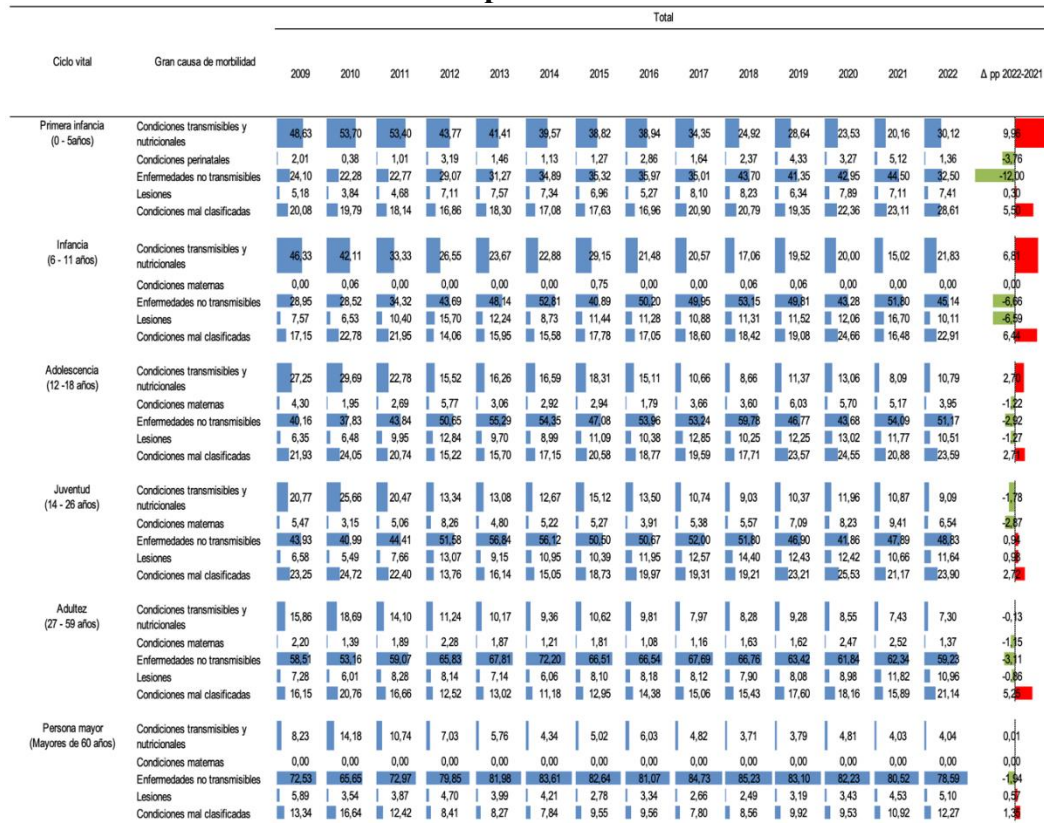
| Ciclo vital | Gran causa de morbilidad | 2009 | 2010 | 2011 | 2012 | 2013 | 2014 | 2015 | 2016 | 2017 | 2018 | 2019 | 2020 | 2021 | 2022 | Δ pp 2022-2021 |
|---|---|---|---|---|---|---|---|---|---|---|---|---|---|---|---|---|
| Primera infancia (0 - 5años) | Condiciones transmisibles y nutricionales | 48,63 | 53,70 | 53,40 | 43,77 | 41,41 | 39,57 | 38,82 | 38,94 | 34,35 | 24,92 | 28,64 | 23,53 | 20,16 | 30,12 | 9,96 |
| | Condiciones perinatales | 2,01 | 0,38 | 1,01 | 3,19 | 1,46 | 1,13 | 1,27 | 2,86 | 1,64 | 2,37 | 4,33 | 3,27 | 5,12 | 1,36 | -3,76 |
| | Enfermedades no transmisibles | 24,10 | 22,28 | 22,77 | 29,07 | 31,27 | 34,89 | 35,32 | 35,97 | 35,01 | 43,70 | 41,35 | 42,95 | 44,50 | 32,50 | -12,00 |
| | Lesiones | 5,18 | 3,84 | 4,68 | 7,11 | 7,57 | 7,34 | 6,96 | 5,27 | 8,10 | 8,23 | 6,34 | 7,89 | 7,11 | 7,41 | 0,30 |
| | Condiciones mal clasificadas | 20,08 | 19,79 | 18,14 | 16,86 | 18,30 | 17,08 | 17,63 | 16,96 | 20,90 | 20,79 | 19,35 | 22,36 | 23,11 | 28,61 | 5,50 |
| Infancia (6 - 11 años) | Condiciones transmisibles y nutricionales | 46,33 | 42,11 | 33,33 | 26,55 | 23,67 | 22,88 | 29,15 | 21,48 | 20,57 | 17,06 | 19,52 | 20,00 | 15,02 | 21,83 | 6,81 |
| | Condiciones maternas | 0,00 | 0,06 | 0,00 | 0,00 | 0,00 | 0,00 | 0,75 | 0,00 | 0,00 | 0,06 | 0,06 | 0,00 | 0,00 | 0,00 | 0,00 |
| | Enfermedades no transmisibles | 28,95 | 28,52 | 34,32 | 43,69 | 48,14 | 52,81 | 40,89 | 50,20 | 49,95 | 53,15 | 49,81 | 43,28 | 51,80 | 45,14 | -6,66 |
| | Lesiones | 7,57 | 6,53 | 10,40 | 15,70 | 12,24 | 8,73 | 11,44 | 11,28 | 10,88 | 11,31 | 11,52 | 12,06 | 16,70 | 10,11 | -6,59 |
| | Condiciones mal clasificadas | 17,15 | 22,78 | 21,95 | 14,06 | 15,95 | 15,58 | 17,78 | 17,05 | 18,60 | 18,42 | 19,08 | 24,66 | 16,48 | 22,91 | 6,44 |
| Adolescencia (12 -18 años) | Condiciones transmisibles y nutricionales | 27,25 | 29,69 | 22,78 | 15,52 | 16,26 | 16,59 | 18,31 | 15,11 | 10,66 | 8,66 | 11,37 | 13,06 | 8,09 | 10,79 | 2,70 |
| | Condiciones maternas | 4,30 | 1,95 | 2,69 | 5,77 | 3,06 | 2,92 | 2,94 | 1,79 | 3,66 | 3,60 | 6,03 | 5,70 | 5,17 | 3,95 | -1,22 |
| | Enfermedades no transmisibles | 40,16 | 37,83 | 43,84 | 50,65 | 55,29 | 54,35 | 47,08 | 53,96 | 53,24 | 59,78 | 46,77 | 43,68 | 54,09 | 51,17 | -2,92 |
| | Lesiones | 6,35 | 6,48 | 9,95 | 12,84 | 9,70 | 8,99 | 11,09 | 10,38 | 12,85 | 10,25 | 12,25 | 13,02 | 11,77 | 10,51 | -1,27 |
| | Condiciones mal clasificadas | 21,93 | 24,05 | 20,74 | 15,22 | 15,70 | 17,15 | 20,58 | 18,77 | 19,59 | 17,71 | 23,57 | 24,55 | 20,88 | 23,59 | 2,71 |
| Juventud (14 - 26 años) | Condiciones transmisibles y nutricionales | 20,77 | 25,66 | 20,47 | 13,34 | 13,08 | 12,67 | 15,12 | 13,50 | 10,74 | 9,03 | 10,37 | 11,96 | 10,87 | 9,09 | -1,78 |
| | Condiciones maternas | 5,47 | 3,15 | 5,06 | 8,26 | 4,80 | 5,22 | 5,27 | 3,91 | 5,38 | 5,57 | 7,09 | 8,23 | 9,41 | 6,54 | -2,87 |
| | Enfermedades no transmisibles | 43,93 | 40,99 | 44,41 | 51,58 | 56,84 | 56,12 | 50,50 | 50,67 | 52,00 | 51,80 | 46,90 | 41,86 | 47,89 | 48,83 | 0,94 |
| | Lesiones | 6,58 | 5,49 | 7,66 | 13,07 | 9,15 | 10,95 | 10,39 | 11,95 | 12,57 | 14,40 | 12,43 | 12,42 | 10,66 | 11,64 | 0,98 |
| | Condiciones mal clasificadas | 23,25 | 24,72 | 22,40 | 13,76 | 16,14 | 15,05 | 18,73 | 19,97 | 19,31 | 19,21 | 23,21 | 25,53 | 21,17 | 23,90 | 2,72 |
| Adultez (27 - 59 años) | Condiciones transmisibles y nutricionales | 15,86 | 18,69 | 14,10 | 11,24 | 10,17 | 9,36 | 10,62 | 9,81 | 7,97 | 8,28 | 9,28 | 8,55 | 7,43 | 7,30 | -0,13 |
| | Condiciones maternas | 2,20 | 1,39 | 1,89 | 2,28 | 1,87 | 1,21 | 1,81 | 1,08 | 1,16 | 1,63 | 1,62 | 2,47 | 2,52 | 1,37 | -1,15 |
| | Enfermedades no transmisibles | 58,51 | 53,16 | 59,07 | 65,83 | 67,81 | 72,20 | 66,51 | 66,54 | 67,69 | 66,76 | 63,42 | 61,84 | 62,34 | 59,23 | -3,11 |
| | Lesiones | 7,28 | 6,01 | 8,28 | 8,14 | 7,14 | 6,06 | 8,10 | 8,18 | 8,12 | 7,90 | 8,08 | 8,98 | 11,82 | 10,96 | -0,86 |
| | Condiciones mal clasificadas | 16,15 | 20,76 | 16,66 | 12,52 | 13,02 | 11,18 | 12,95 | 14,38 | 15,06 | 15,43 | 17,60 | 18,16 | 15,89 | 21,14 | 5,26 |
| Persona mayor (Mayores de 60 años) | Condiciones transmisibles y nutricionales | 8,23 | 14,18 | 10,74 | 7,03 | 5,76 | 4,34 | 5,02 | 6,03 | 4,82 | 3,71 | 3,79 | 4,81 | 4,03 | 4,04 | 0,01 |
| | Condiciones maternas | 0,00 | 0,00 | 0,00 | 0,00 | 0,00 | 0,00 | 0,00 | 0,00 | 0,00 | 0,00 | 0,00 | 0,00 | 0,00 | 0,00 | 0,00 |
| | Enfermedades no transmisibles | 72,53 | 65,65 | 72,97 | 79,85 | 81,98 | 83,61 | 82,64 | 81,07 | 84,73 | 85,23 | 83,10 | 82,23 | 80,52 | 78,59 | -1,94 |
| | Lesiones | 5,89 | 3,54 | 3,87 | 4,70 | 3,99 | 4,21 | 2,78 | 3,34 | 2,66 | 2,49 | 3,19 | 3,43 | 4,53 | 5,10 | 0,57 |
| | Condiciones mal clasificadas | 13,34 | 16,64 | 12,42 | 8,41 | 8,27 | 7,84 | 9,55 | 9,56 | 7,80 | 8,56 | 9,92 | 9,53 | 10,92 | 12,27 | 1,35 |

Total